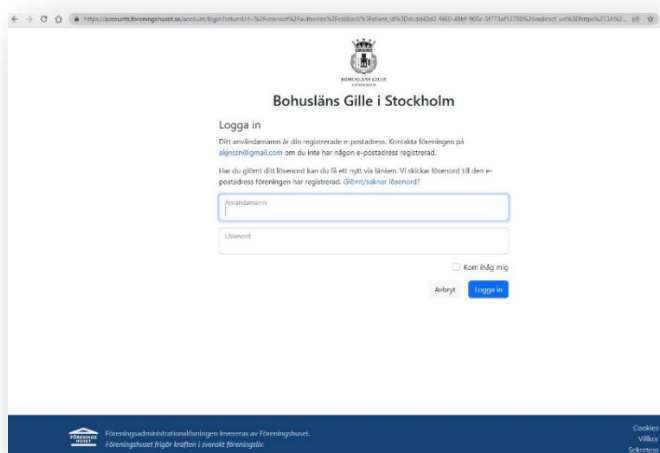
https://accounts.foreningshuset.se/account/login?returnUrl=%2Fconnect%2Fauthorize%2Fcallback%3Fclient_id%3Dcdcd43d2-f460-4f69-905e-5f773af32768%26redirect_uri%3Dhttps%253A%2...

BOHUSLÄNS GILLE

Bohusläns Gille i Stockholm

Logga in

Ditt användarnamn är din registrerade e-postadress. Kontakta föreningen på akjnson@gmail.com om du inte har någon e-postadress registrerad.

Har du glömt ditt lösenord kan du få ett nytt via länken. Vi skickar lösenord till den e-postadress föreningen har registrerad. Glömt/saknar lösenord?

Användarnamn

Lösenord

Kom ihåg mig

Avbryt

Logga in

FÖRENINGS HUSET

Föreningsadministrationslösningen levereras av Föreningshuset.

Föreningshuset frigör kraften i svenskt föreningsliv.

Cookies

Villkor

Sekretess